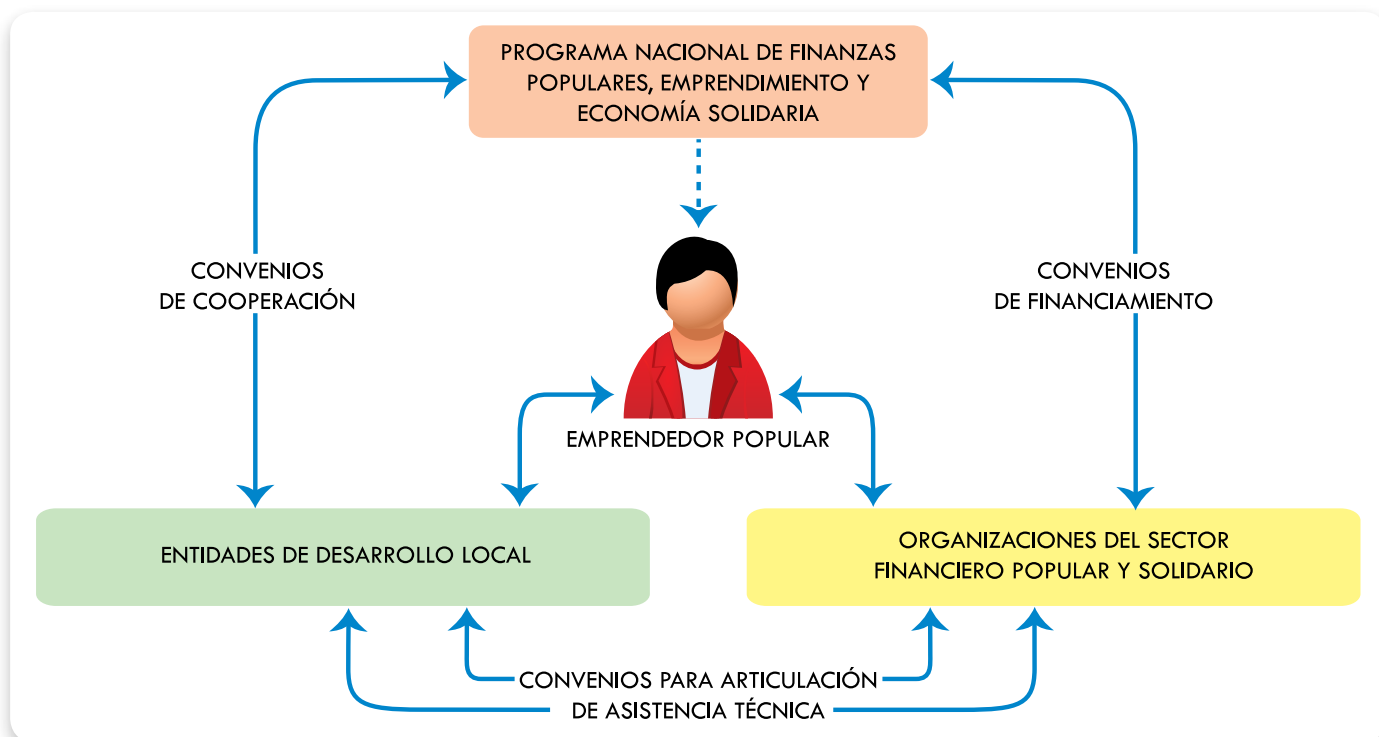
PROGRAMA NACIONAL DE FINANZAS POPULARES, EMPRENDIMIENTO Y ECONOMÍA SOLIDARIA

CONVENIOS DE COOPERACIÓN

CONVENIOS DE FINANCIAMIENTO

EMPRENDEDOR POPULAR

ENTIDADES DE DESARROLLO LOCAL

ORGANIZACIONES DEL SECTOR FINANCIERO POPULAR Y SOLIDARIO

CONVENIOS PARA ARTICULACIÓN DE ASISTENCIA TÉCNICA